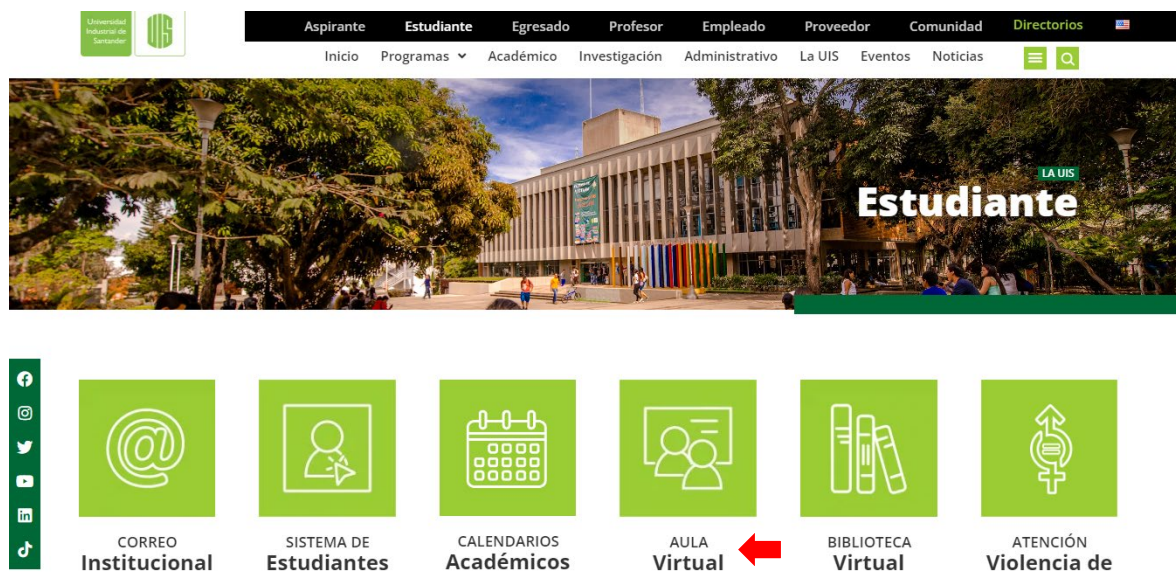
Universidad Industrial de Santander

UIS

Aspirante Estudiante Egresado Profesor Empleado Proveedor Comunidad Directorios

Inicio Programas Académico Investigación Administrativo La UIS Eventos Noticias

LA UIS

Estudiante

CORREO
Institucional

SISTEMA DE
Estudiantes

CALENDARIOS
Académicos

AULA
Virtual

BIBLIOTECA
Virtual

ATENCIÓN
Violencia de